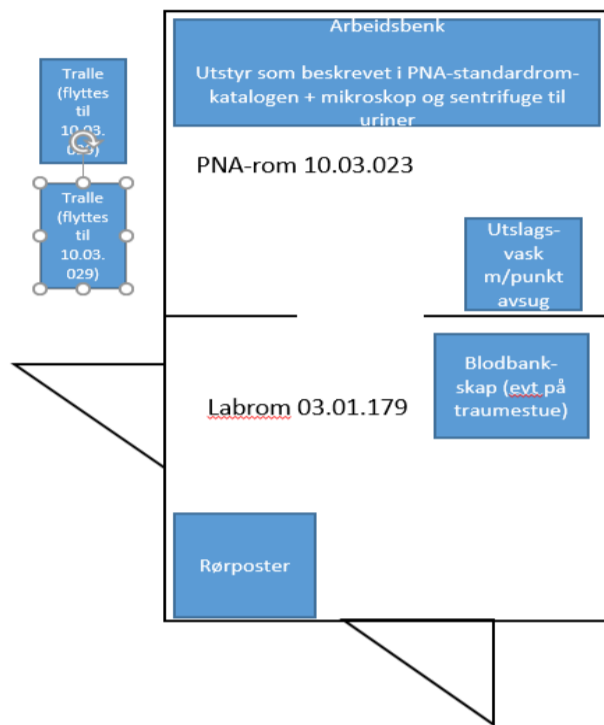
Tralle (flyttes til 10.03. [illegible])

Tralle (flyttes til 10.03. 029)

Arbeidsbenk

Utstyr som beskrevet i PNA-standardromkatalogen + mikroskop og sentrifuge til uriner

PNA-rom 10.03.023

Utslags-vask m/punkt avsug

Blodbank-skap (evt på traumestue)

Labrom 03.01.179

Rørposter